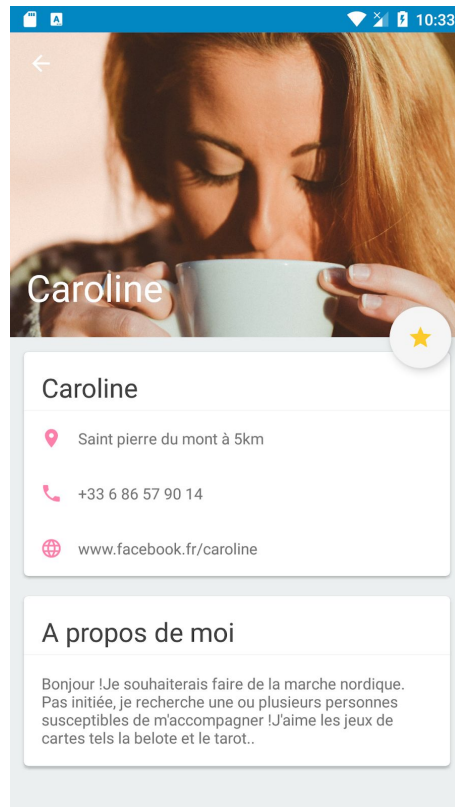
10:33

Caroline

Caroline

Saint pierre du mont à 5km

+33 6 86 57 90 14

www.facebook.fr/caroline

A propos de moi

Bonjour !Je souhaiterais faire de la marche nordique. Pas initiée, je recherche une ou plusieurs personnes susceptibles de m'accompagner !J'aime les jeux de cartes tels la belote et le tarot..